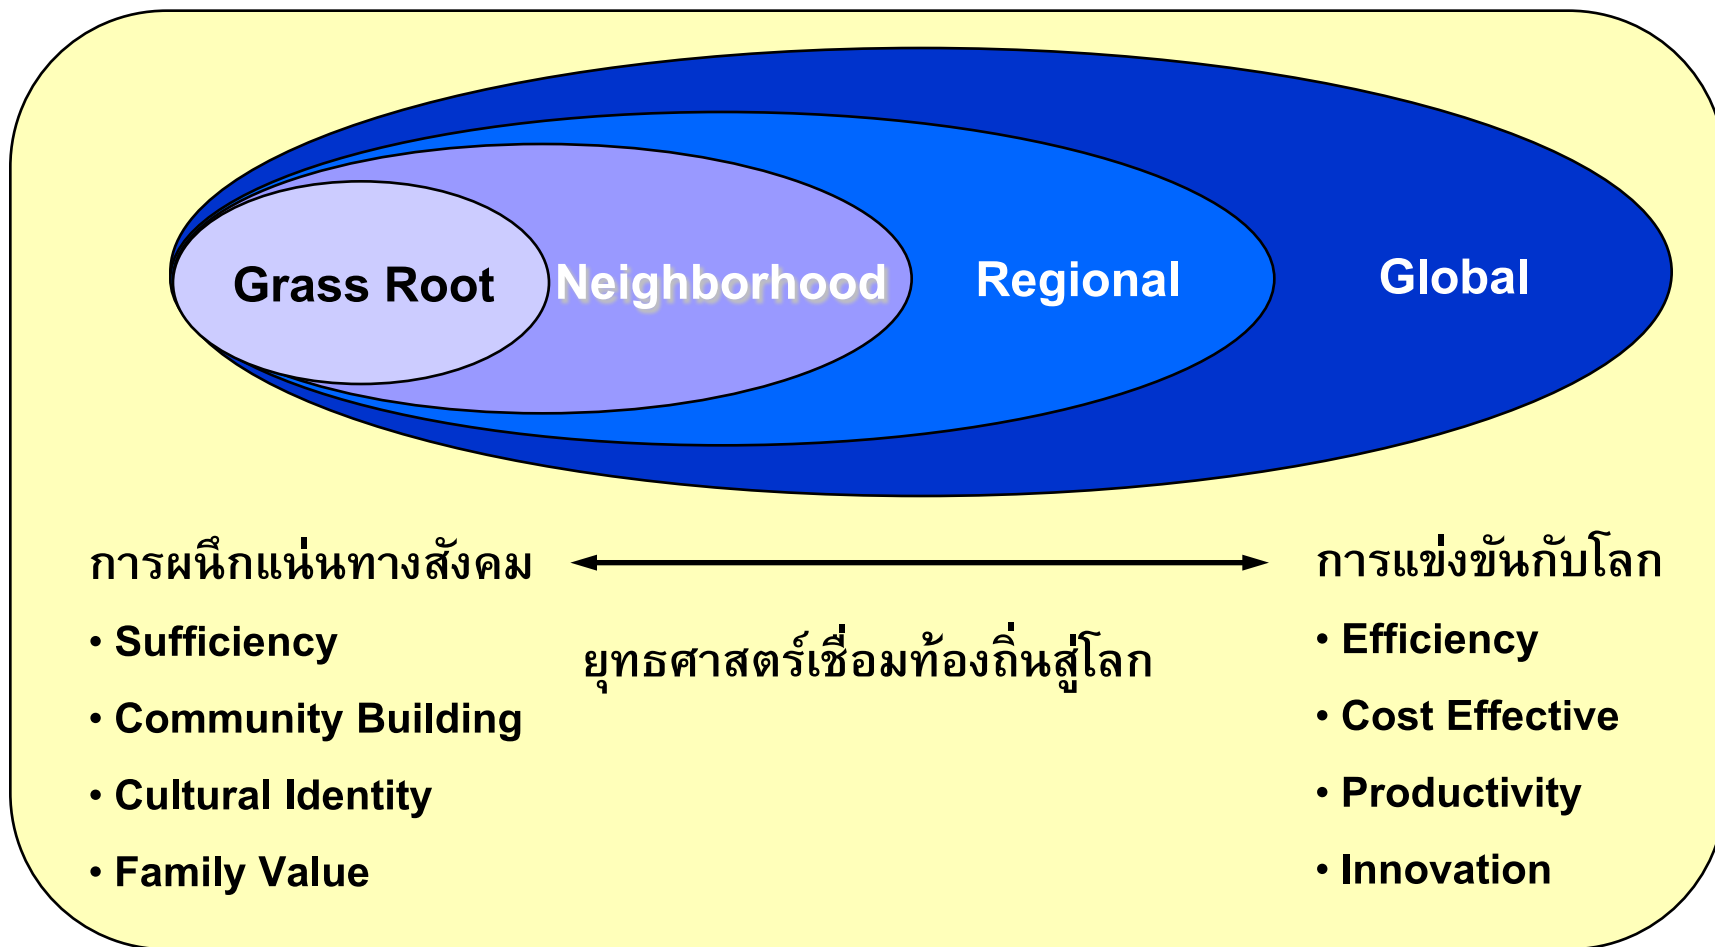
Grass Root Neighborhood Regional Global

การผนึกแน่นทางสังคม

• Sufficiency
• Community Building
• Cultural Identity
• Family Value

ยุทธศาสตร์เชื่อมท้องถิ่นสู่โลก

การแข่งขันกับโลก

• Efficiency
• Cost Effective
• Productivity
• Innovation